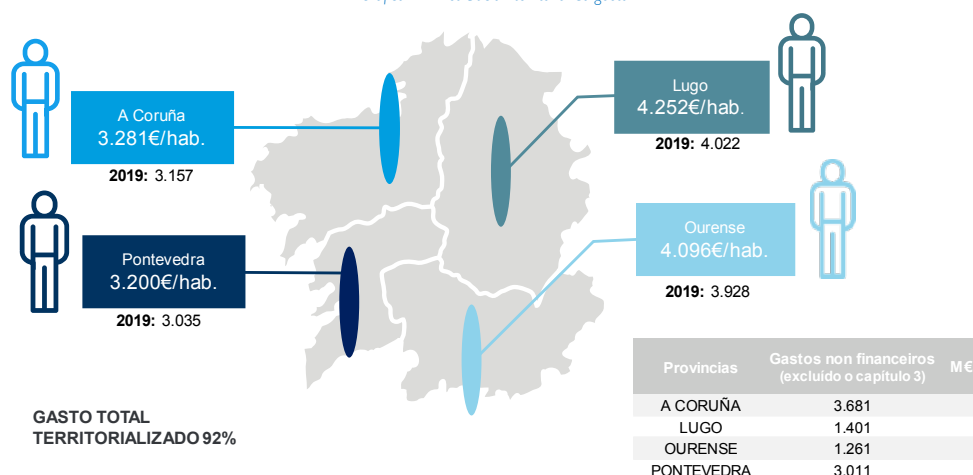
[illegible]

A Coruña
3.281€/hab.
**2019:** 3.157

Lugo
4.252€/hab.
**2019:** 4.022

Pontevedra
3.200€/hab.
**2019:** 3.035

Ourense
4.096€/hab.
**2019:** 3.928

GASTO TOTAL TERRITORIALIZADO 92%

| Provincias | Gastos non financeiros (excluído o capítulo 3) | M€ |
|---|---|---|
| A CORUÑA | 3.681 | |
| LUGO | 1.401 | |
| OURENSE | 1.261 | |
| PONTEVEDRA | 3.011 | |